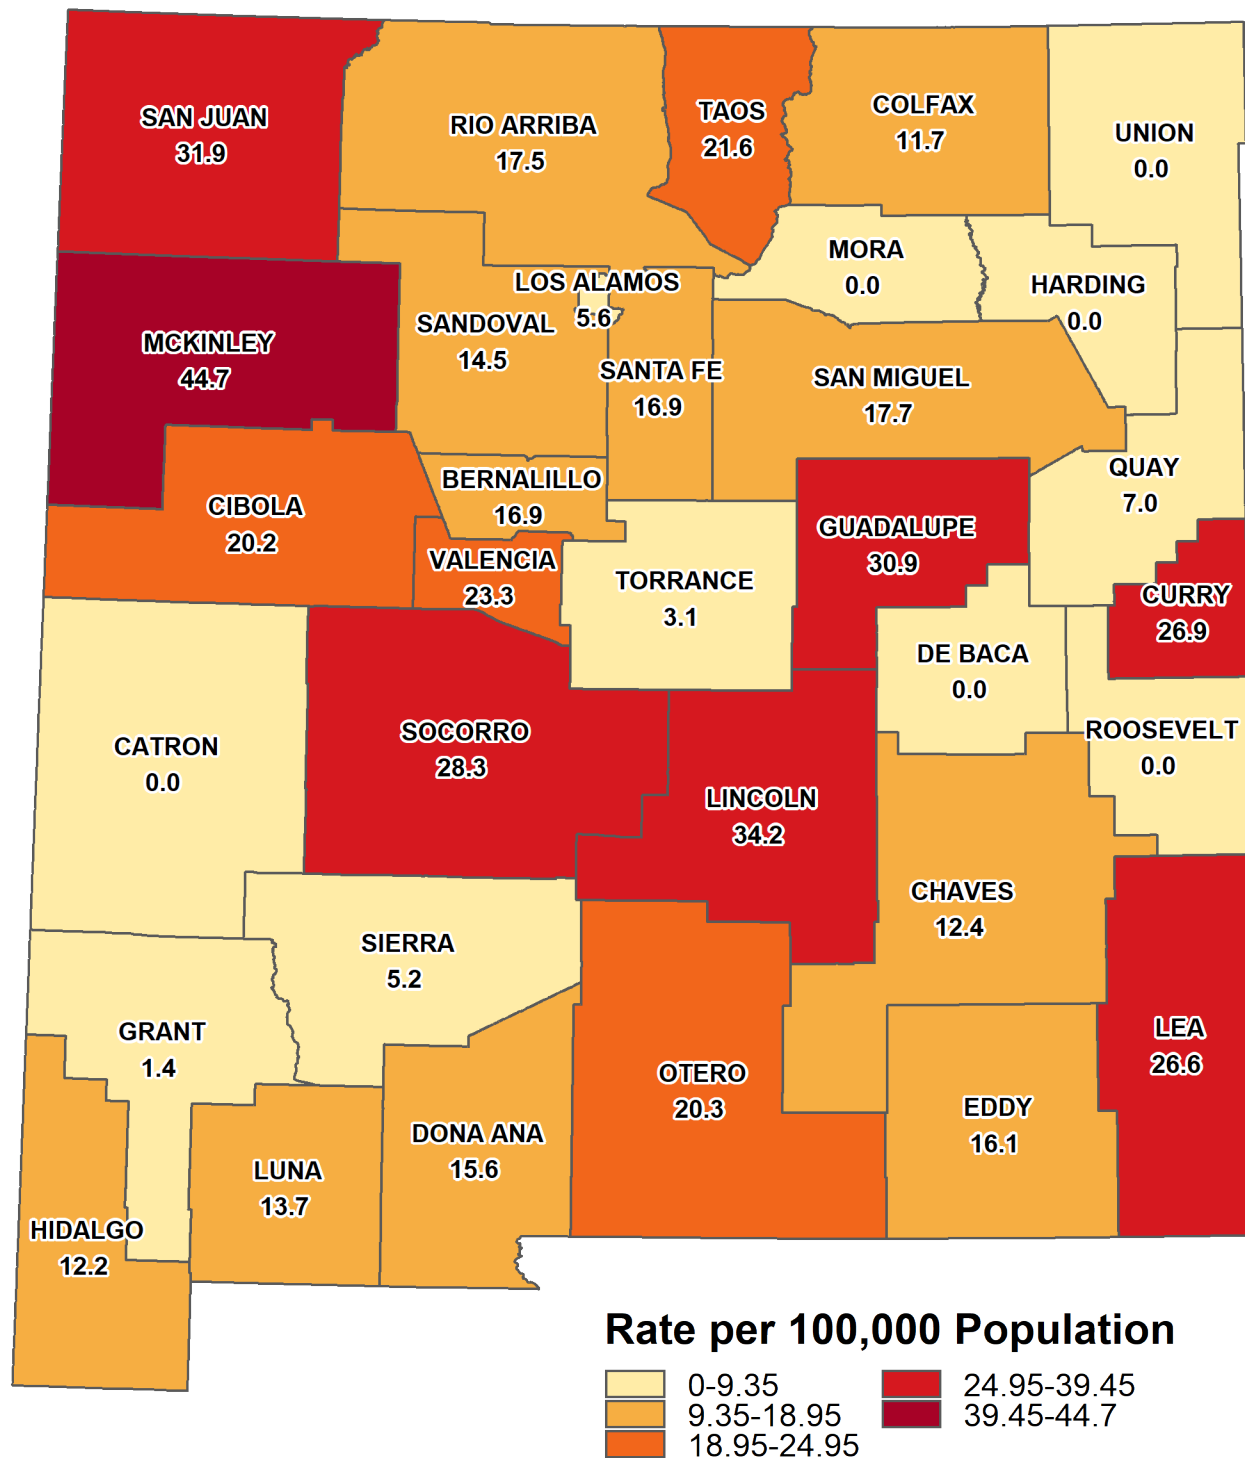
SAN JUAN
31.9

RIO ARRIBA
17.5

TAOS
21.6

COLFAX
11.7

UNION
0.0

MORA
0.0

HARDING
0.0

LOS ALAMOS
5.6

SANDOVAL
14.5

MCKINLEY
44.7

SANTA FE
16.9

SAN MIGUEL
17.7

QUAY
7.0

BERNALILLO
16.9

CIBOLA
20.2

GUADALUPE
30.9

VALENCIA
23.3

TORRANCE
3.1

CURRY
26.9

DE BACA
0.0

CATRON
0.0

SOCORRO
28.3

ROOSEVELT
0.0

LINCOLN
34.2

CHAVES
12.4

SIERRA
5.2

GRANT
1.4

LEA
26.6

OTERO
20.3

EDDY
16.1

DONA ANA
15.6

LUNA
13.7

HIDALGO
12.2

Rate per 100,000 Population
0-9.35
9.35-18.95
18.95-24.95
24.95-39.45
39.45-44.7